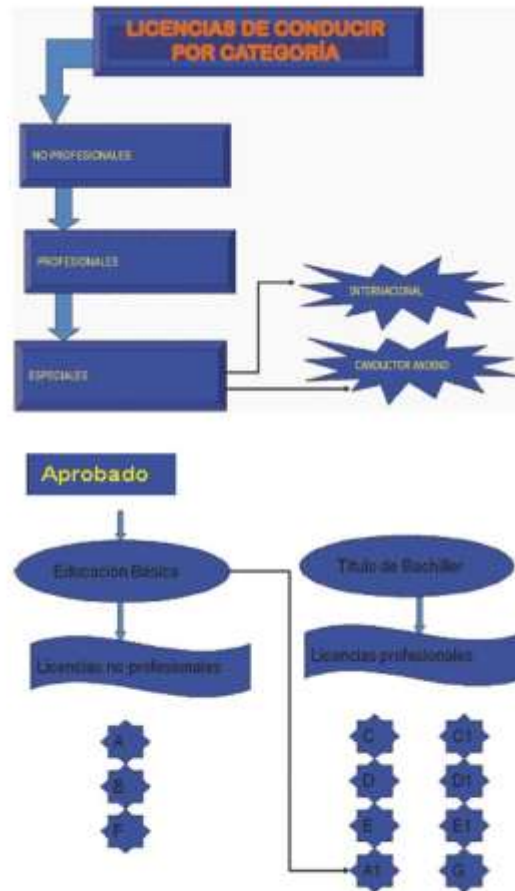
LICENCIAS DE CONDUCIR POR CATEGORÍA

NO PROFESIONALES

PROFESIONALES

ESPECIALES

INTERNACIONAL

CONDUCTOR ANCIANO

Aprobado

Educacion Basica

Titulo de Bachiller

Licencias no profesionales

Licencias profesionales

A

B

F

C

D

E

A1

C1

D1

E1

G